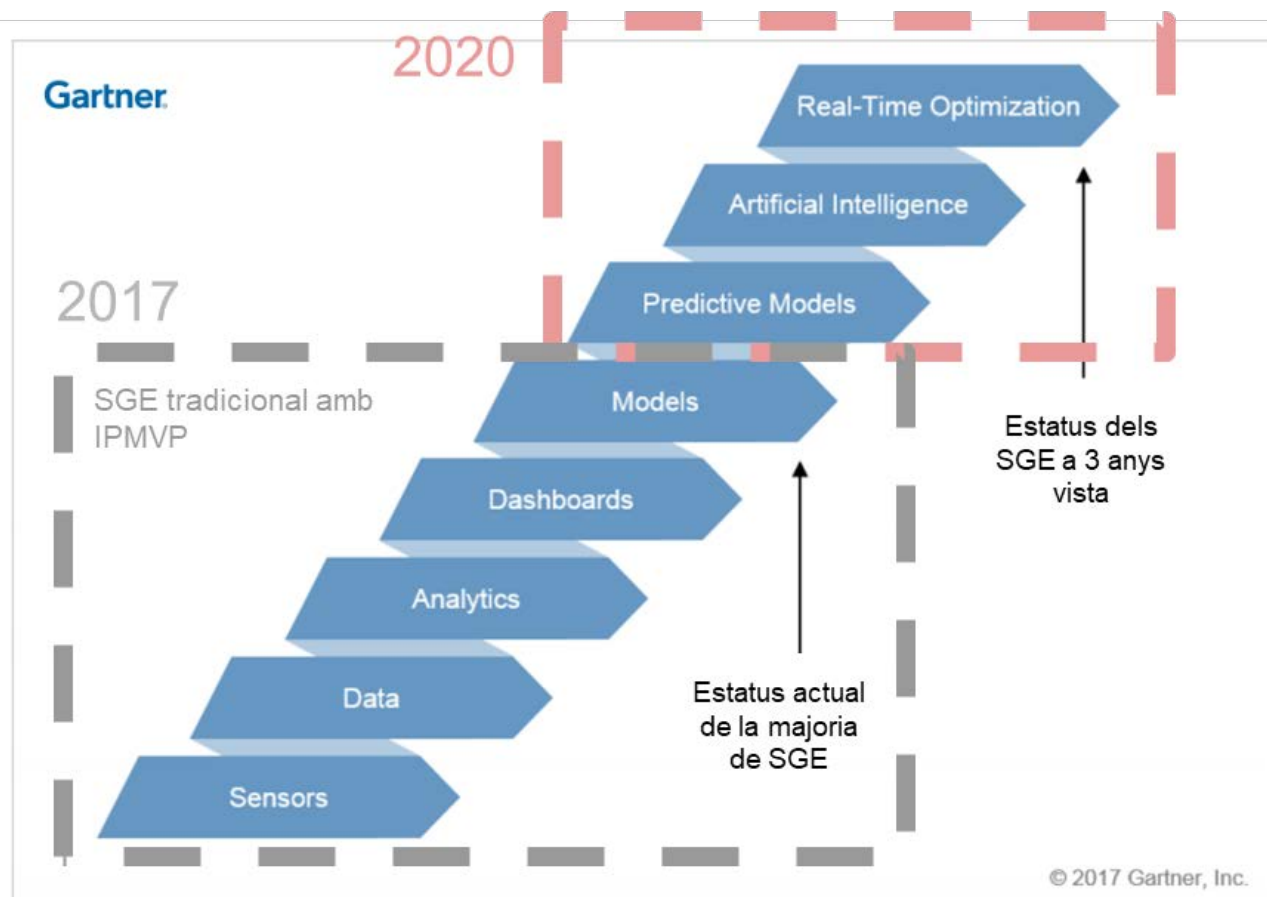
Gartner.

2020

Real-Time Optimization

Artificial Intelligence

Predictive Models

2017

SGE tradicional amb IPMVP

Models

Dashboards

Analytics

Data

Sensors

Estatus dels SGE a 3 anys vista

Estatus actual de la majoria de SGE

© 2017 Gartner, Inc.